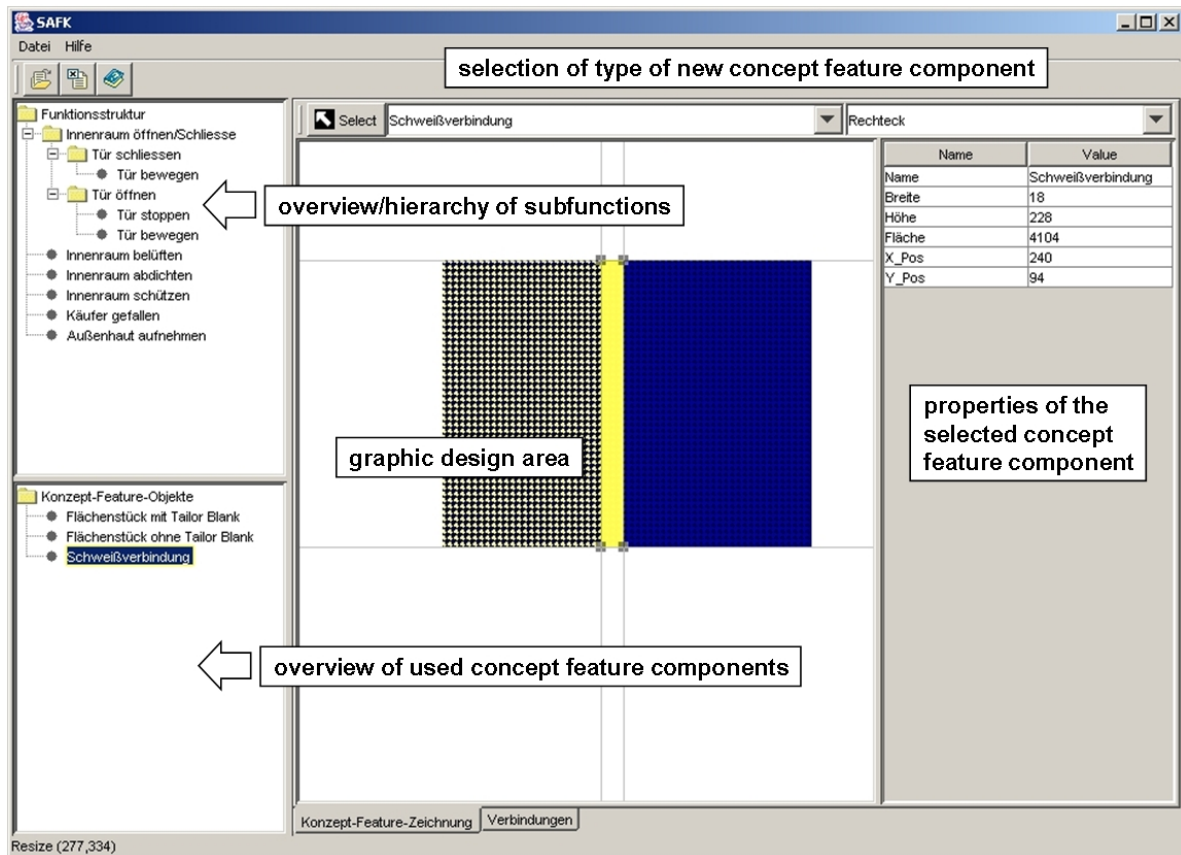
SAFK

Datei Hilfe

selection of type of new concept feature component

Funktionsstruktur
Innenraum öffnen/Schliesse
Tür schliessen
Tür bewegen
Tür öffnen
Tür stoppen
Tür bewegen
Innenraum belüften
Innenraum abdichten
Innenraum schützen
Käufer gefallen
Außenhaut aufnehmen

overview/hierarchy of subfunctions

Select Schweißverbindung

Rechteck

| Name | Value |
|---|---|
| Name | Schweißverbindung |
| Breite | 18 |
| Höhe | 228 |
| Fläche | 4104 |
| X_Pos | 240 |
| Y_Pos | 94 |

properties of the selected concept feature component

graphic design area

Konzept-Feature-Objekte
Flächenstück mit Tailor Blank
Flächenstück ohne Tailor Blank
Schweißverbindung

overview of used concept feature components

Konzept-Feature-Zeichnung
Verbindungen

Resize (277,334)